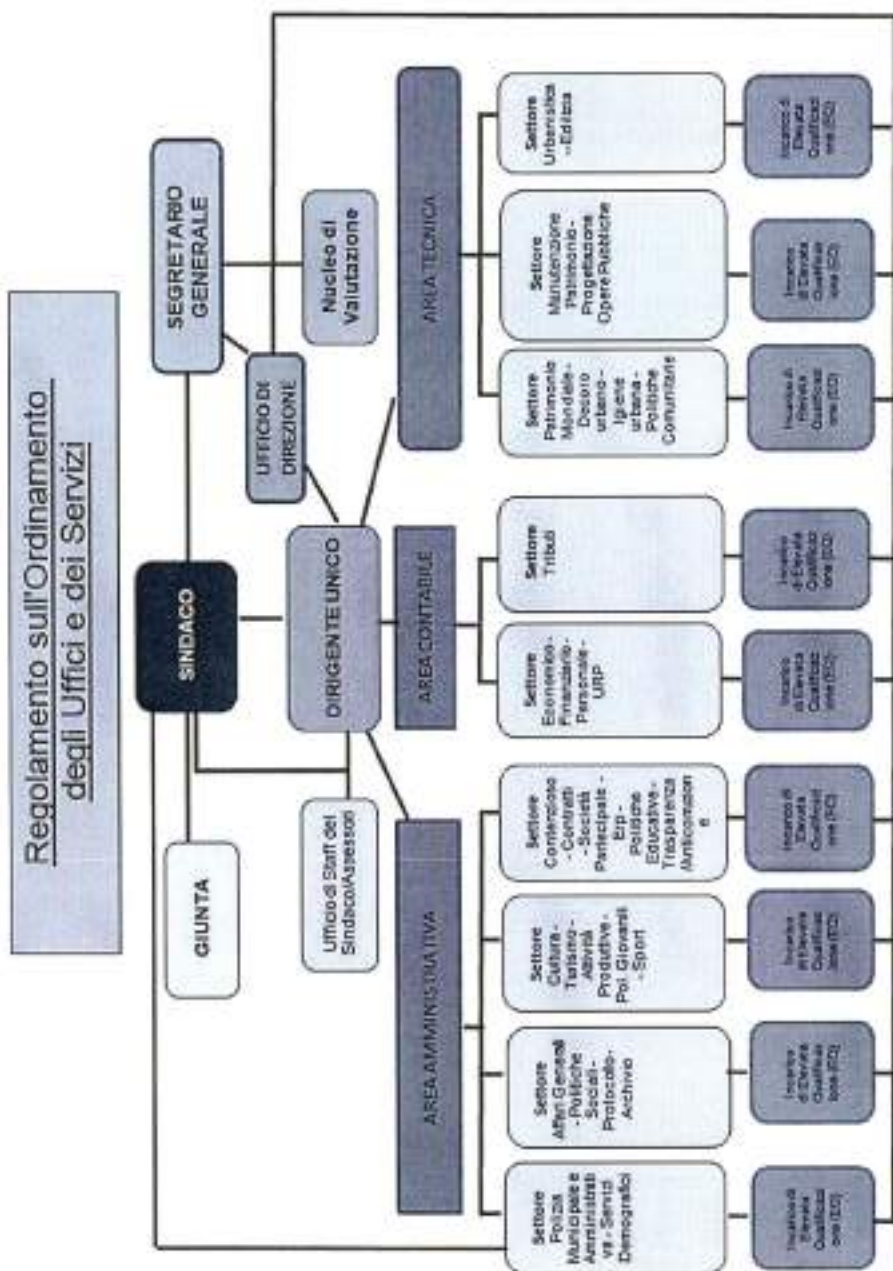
Regolamento sull'Ordinamento degli Uffici e dei Servizi

SINDACO

GIUNTA

SEGRETARIO GENERALE

Nucleo di Valutazione

UFFICIO DI DIREZIONE

DIRIGENTE UNICO

Ufficio di Staff del Sindaco/Assessori

AREA AMMINISTRATIVA

AREA CONTABILE

AREA TECNICA

Settore Polizia Municipale e Amministrativa - Servizi Demografici

Settore Affari Generali - Politiche Sociali - Protocollo - Archivio

Settore Cultura - Turismo - Attività Produttive - Pol. Giovanili - Sport

Settore Contenzioso - Contratti - Società Partecipate - Erp - Politiche Educative - Trasparenza Anticorruzione

Settore Economico - Finanziario - Personale - URP

Settore Tributi

Settore Patrimonio Mondiale - Decoro urbano - Igiene urbana - Politiche Comunitarie

Settore Manutenzione - Patrimonio - Progettazione Opere Pubbliche

Settore Urbanistica - Edilizia

Incarico di Elevata Qualificazione (EQ)

Incarico di Elevata Qualificazione (EQ)

Incarico di Elevata Qualificazione (EQ)

Incarico di Elevata Qualificazione (EQ)

Incarico di Elevata Qualificazione (EQ)

Incarico di Elevata Qualificazione (EQ)

Incarico di Elevata Qualificazione (EQ)

Incarico di Elevata Qualificazione (EQ)

Incarico di Elevata Qualificazione (EQ)